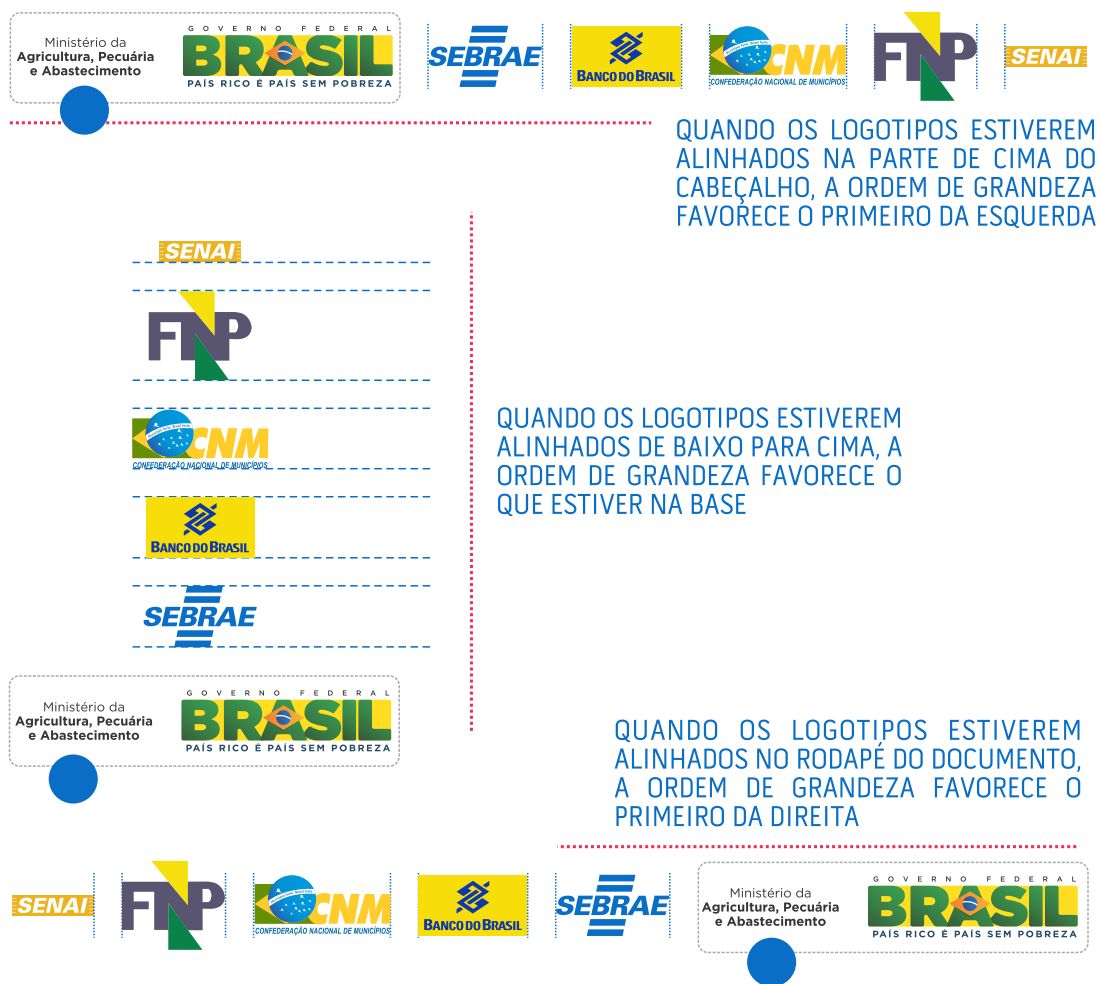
Ministério da
Agricultura, Pecuária
e Abastecimento

GOVERNO FEDERAL
BRASIL
PAÍS RICO É PAÍS SEM POBREZA

SEBRAE

BANCO DO BRASIL

CNM
CONFEDERAÇÃO NACIONAL DE MUNICÍPIOS

FNP

SENAI

QUANDO OS LOGOTIPOS ESTIVEREM ALINHADOS NA PARTE DE CIMA DO CABEÇALHO, A ORDEM DE GRANDEZA FAVORECE O PRIMEIRO DA ESQUERDA

SENAI

FNP

CNM
CONFEDERAÇÃO NACIONAL DE MUNICÍPIOS

BANCO DO BRASIL

SEBRAE

QUANDO OS LOGOTIPOS ESTIVEREM ALINHADOS DE BAIXO PARA CIMA, A ORDEM DE GRANDEZA FAVORECE O QUE ESTIVER NA BASE

Ministério da
Agricultura, Pecuária
e Abastecimento

GOVERNO FEDERAL
BRASIL
PAÍS RICO É PAÍS SEM POBREZA

QUANDO OS LOGOTIPOS ESTIVEREM ALINHADOS NO RODAPÉ DO DOCUMENTO, A ORDEM DE GRANDEZA FAVORECE O PRIMEIRO DA DIREITA

SENAI

FNP

CNM
CONFEDERAÇÃO NACIONAL DE MUNICÍPIOS

BANCO DO BRASIL

SEBRAE

Ministério da
Agricultura, Pecuária
e Abastecimento

GOVERNO FEDERAL
BRASIL
PAÍS RICO É PAÍS SEM POBREZA